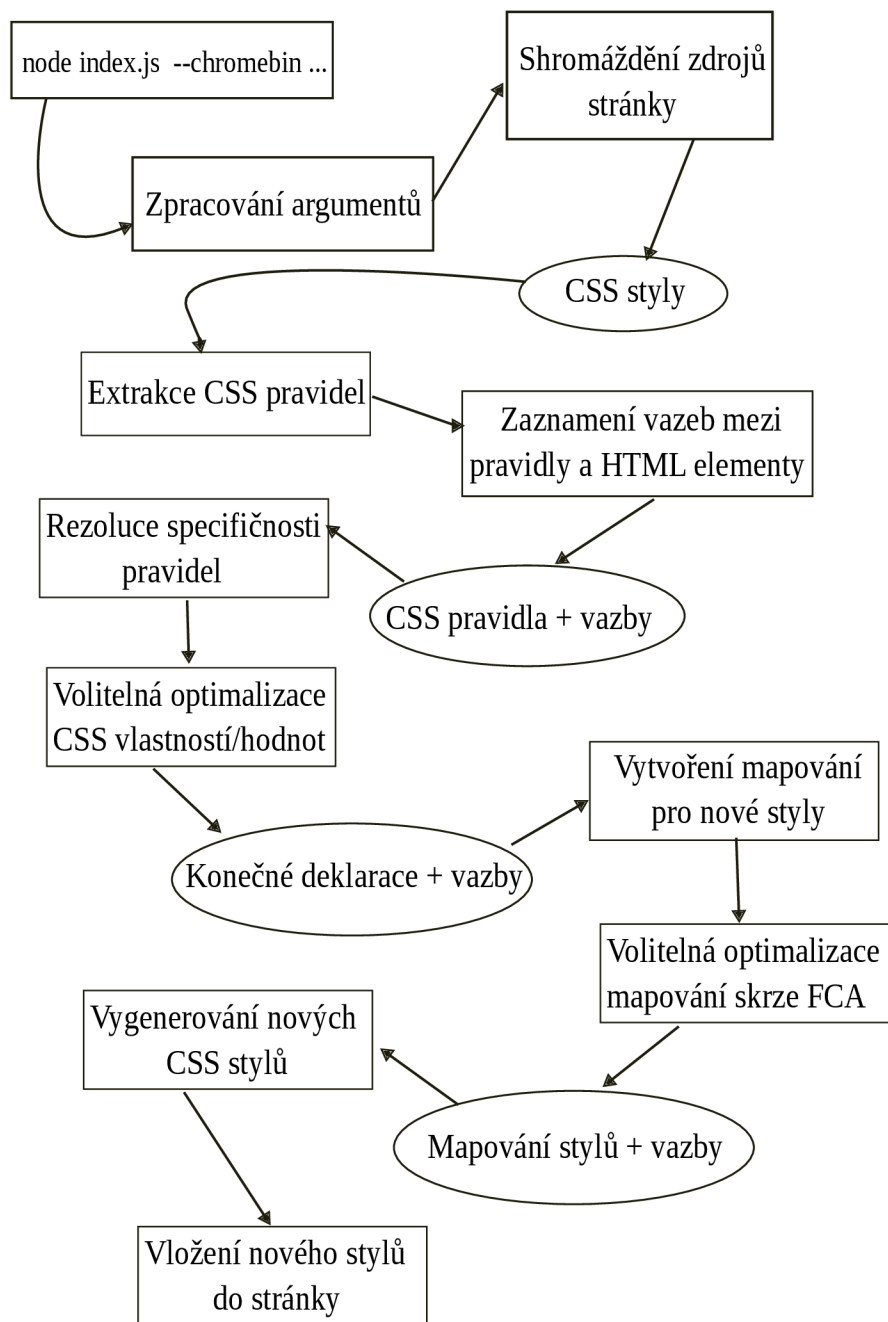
node index.js --chromebin ...

Zpracování argumentů

Shromáždění zdrojů stránky

CSS styly

Extrakce CSS pravidel

Zaznamení vazeb mezi pravidly a HTML elementy

CSS pravidla + vazby

Rezoluce specifičnosti pravidel

Volitelná optimalizace CSS vlastností/hodnot

Konečné deklarace + vazby

Vytvoření mapování pro nové styly

Volitelná optimalizace mapování skrze FCA

Mapování stylů + vazby

Vygenerování nových CSS stylů

Vložení nového stylů do stránky